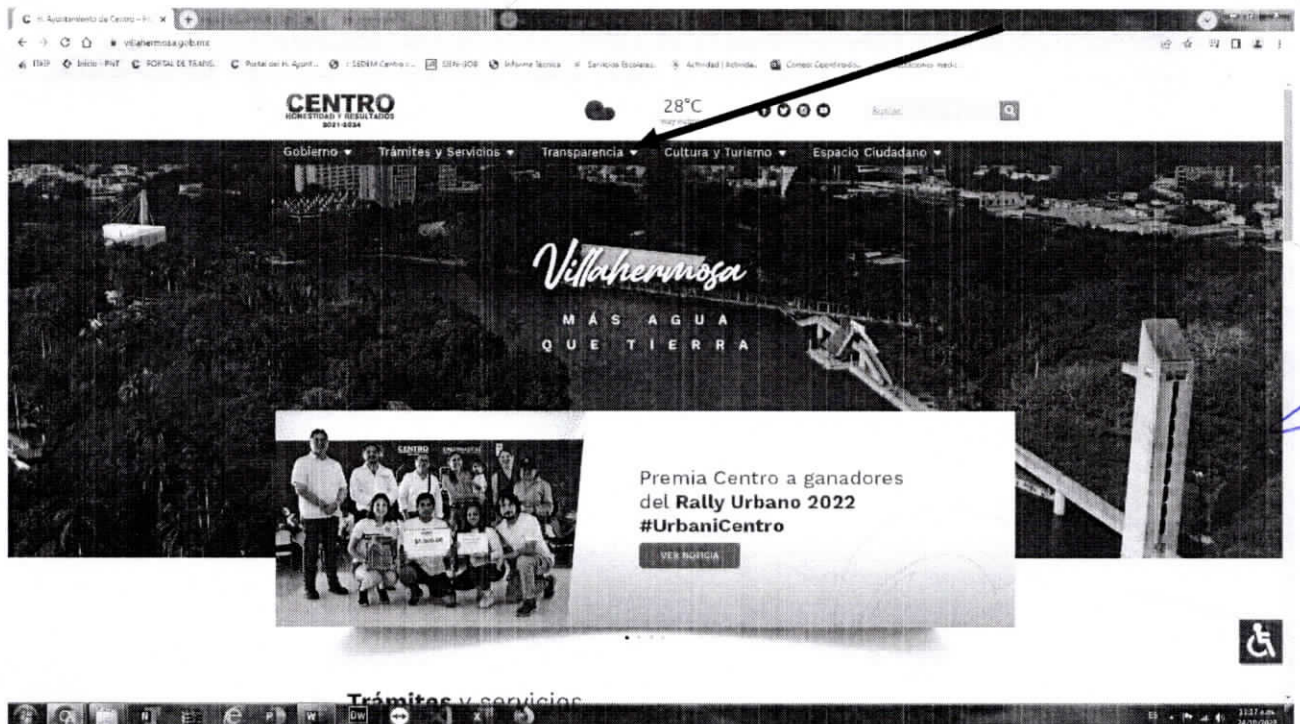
H. Ayuntamiento de Centro - H. ×

villahermosa.gob.mx

ITAIP Inicio - PNT PORTAL DE TRANS... Portal del H. Ayunt... SEDEM Centro - ... SEN-SOB Informe Técnico Servicios Escolares Actividad | Activida... Correo: Centro do... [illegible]

CENTRO
HONESTIDAD Y RESULTADOS
2021-2024

28°C

Buscar

Gobierno ▾ Trámites y Servicios ▾ Transparencia ▾ Cultura y Turismo ▾ Espacio Ciudadano ▾

Villahermosa

MÁS AGUA QUE TIERRA

CENTRO

Premia Centro a ganadores del Rally Urbano 2022 #UrbaniCentro

VER NOTICIA

Trámites y servicios